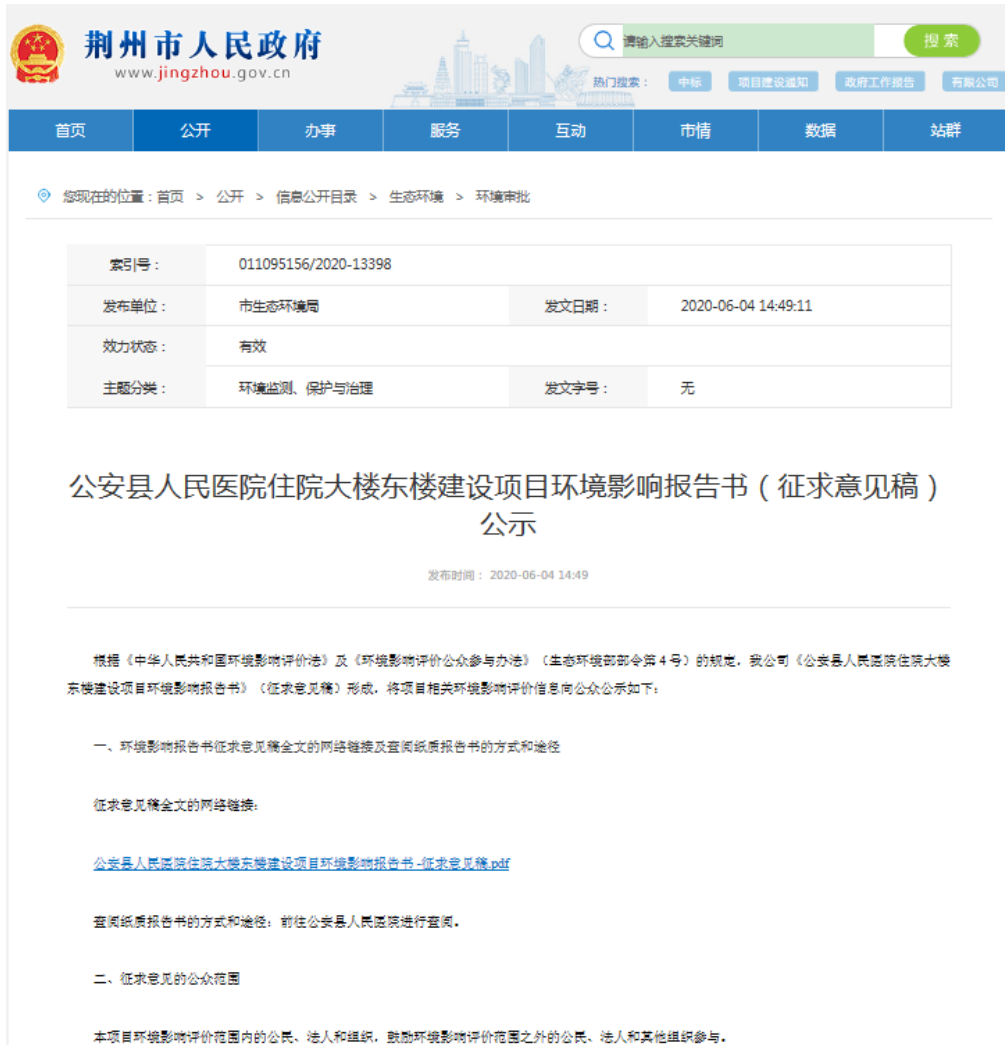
荆州市人民政府
www.jingzhou.gov.cn

请输入搜索关键词
搜索
热门搜索：中标 项目建设通知 政府工作报告 有限公司

首页 公开 办事 服务 互动 市情 数据 站群

您现在的位置：首页 > 公开 > 信息公开目录 > 生态环境 > 环境审批

| 索引号： | 011095156/2020-13398 | | |
|---|---|---|---|
| 发布单位： | 市生态环境局 | 发文日期： | 2020-06-04 14:49:11 |
| 效力状态： | 有效 | | |
| 主题分类： | 环境监测、保护与治理 | 发文字号： | 无 |

公安县人民医院住院大楼东楼建设项目环境影响报告书（征求意见稿）公示

发布时间：2020-06-04 14:49

根据《中华人民共和国环境影响评价法》及《环境影响评价公众参与办法》（生态环境部部令第4号）的规定，我公司《公安县人民医院住院大楼东楼建设项目环境影响报告书》（征求意见稿）形成，将项目相关环境影响评价信息向公众公示如下：

一、环境影响报告书征求意见稿全文的网络链接及查阅纸质报告书的方式和途径

征求意见稿全文的网络链接：

公安县人民医院住院大楼东楼建设项目环境影响报告书-征求意见稿.pdf

查阅纸质报告书的方式和途径：前往公安县人民医院进行查阅。

二、征求意见的公众范围

本项目环境影响评价范围内的公民、法人和组织，鼓励环境影响评价范围之外的公民、法人和其他组织参与。